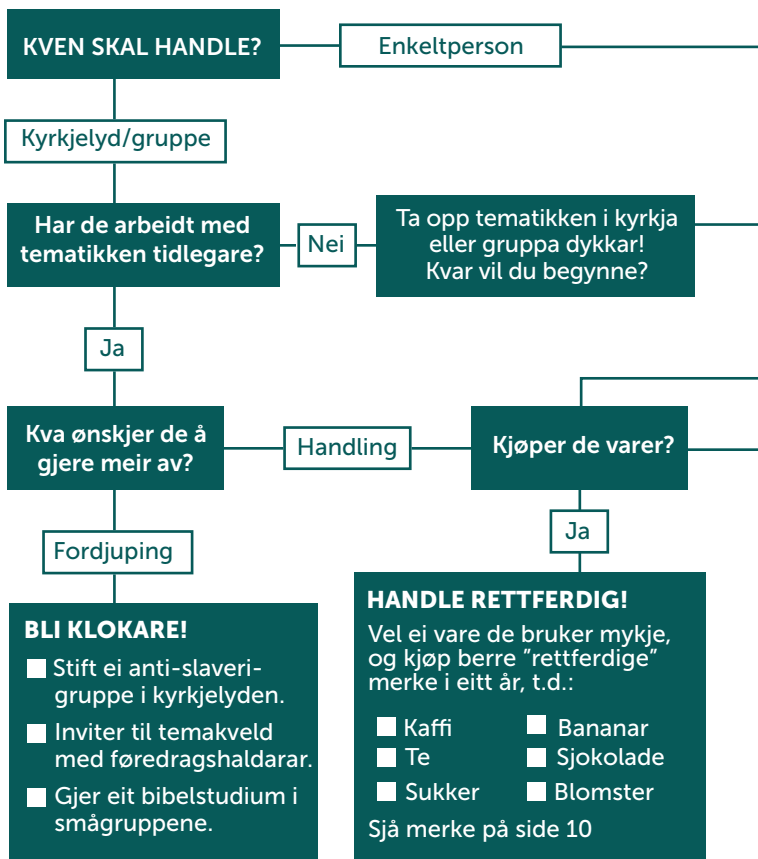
KVEN SKAL HANDLE?

Enkeltperson

Kyrkjelyd/gruppe

Har de arbeidt med tematikken tidlegare?

Nei

Ta opp tematikken i kyrkja eller gruppa dykkar! Kvar vil du begynne?

Ja

Kva ønskjer de å gjere meir av?

Handling

Kjøper de varer?

Ja

Fordjuping

BLI KLOKARE!

Stift ei anti-slaverigruppe i kyrkjelyden.

Inviter til temakveld med føredragshaldarar.

Gjer eit bibelstudium i smågruppene.

HANDLE RETTFERDIG!

Vel ei vare de bruker mykje, og kjøp berre "rettferdige" merke i eitt år, t.d.:

| | |
|---|---|
| Kaffi | Bananar |
| Te | Sjokolade |
| Sukker | Blomster |

Sjå merke på side 10